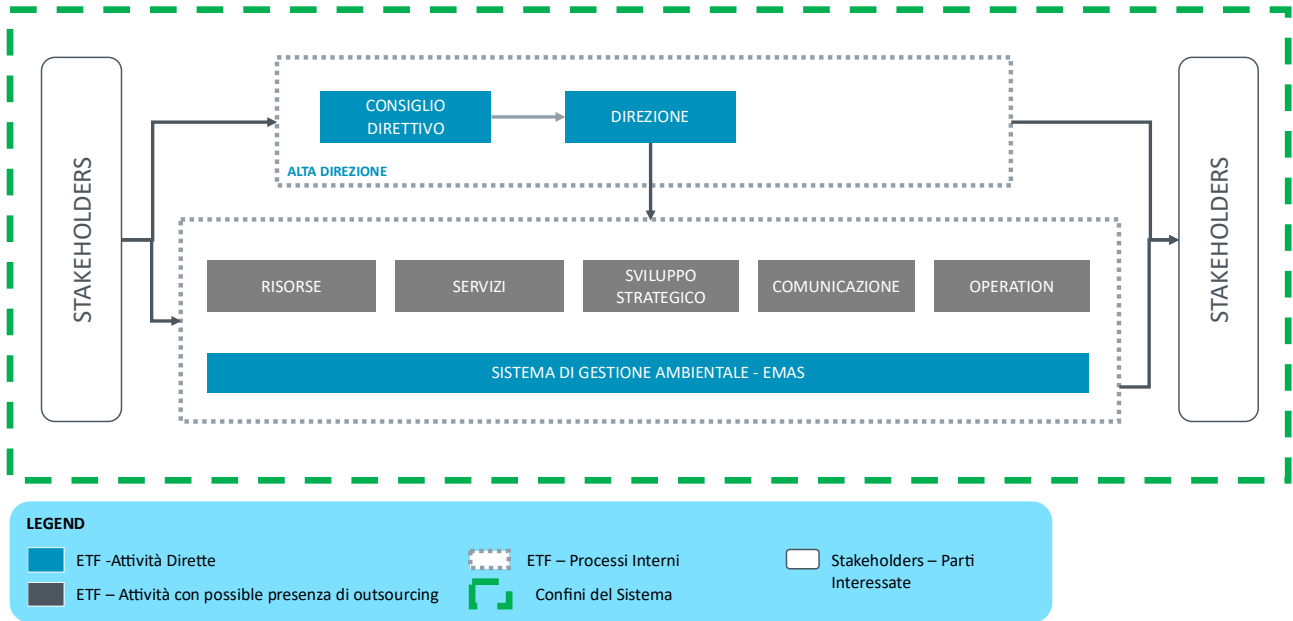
STAKEHOLDERS

CONSIGLIO DIRETTIVO

DIREZIONE

ALTA DIREZIONE

RISORSE

SERVIZI

SVILUPPO STRATEGICO

COMUNICAZIONE

OPERATION

SISTEMA DI GESTIONE AMBIENTALE - EMAS

STAKEHOLDERS

LEGEND

ETF -Attività Dirette

ETF – Attività con possible presenza di outsourcing

ETF – Processi Interni

Confini del Sistema

Stakeholders – Parti Interessate